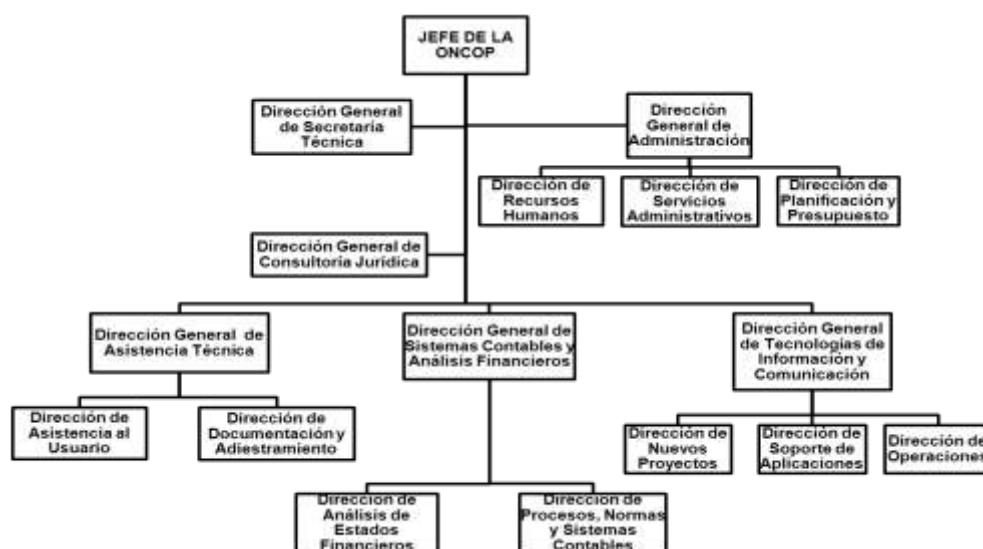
JEFE DE LA ONCOP

Dirección General de Secretaría Técnica

Dirección General de Administración

Dirección de Recursos Humanos

Dirección de Servicios Administrativos

Dirección de Planificación y Presupuesto

Dirección General de Consultoría Jurídica

Dirección General de Asistencia Técnica

Dirección General de Sistemas Contables y Análisis Financieros

Dirección General de Tecnologías de Información y Comunicación

Dirección de Asistencia al Usuario

Dirección de Documentación y Adiestramiento

Dirección de Nuevos Proyectos

Dirección de Soporte de Aplicaciones

Dirección de Operaciones

Dirección de Análisis de Estados Financieros

Dirección de Procesos, Normas y Sistemas Contables